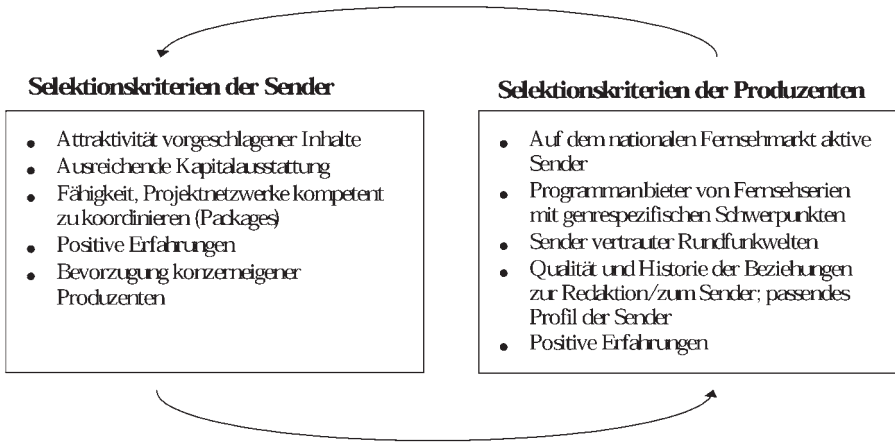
Selektionskriterien der Sender

- Attraktivität vorgeschlagener Inhalte
- Ausreichende Kapitalausstattung
- Fähigkeit, Projektnetzwerke kompetent zu koordinieren (Packages)
- Positive Erfahrungen
- Bevorzugung konzerneigener Produzenten

Selektionskriterien der Produzenten

- Auf dem nationalen Fernsehmarkt aktive Sender
- Programmanbieter von Fernsehserien mit genrespezifischen Schwerpunkten
- Sender vertrauter Rundfunkwelten
- Qualität und Historie der Beziehungen zur Redaktion/zum Sender; passendes Profil der Sender
- Positive Erfahrungen